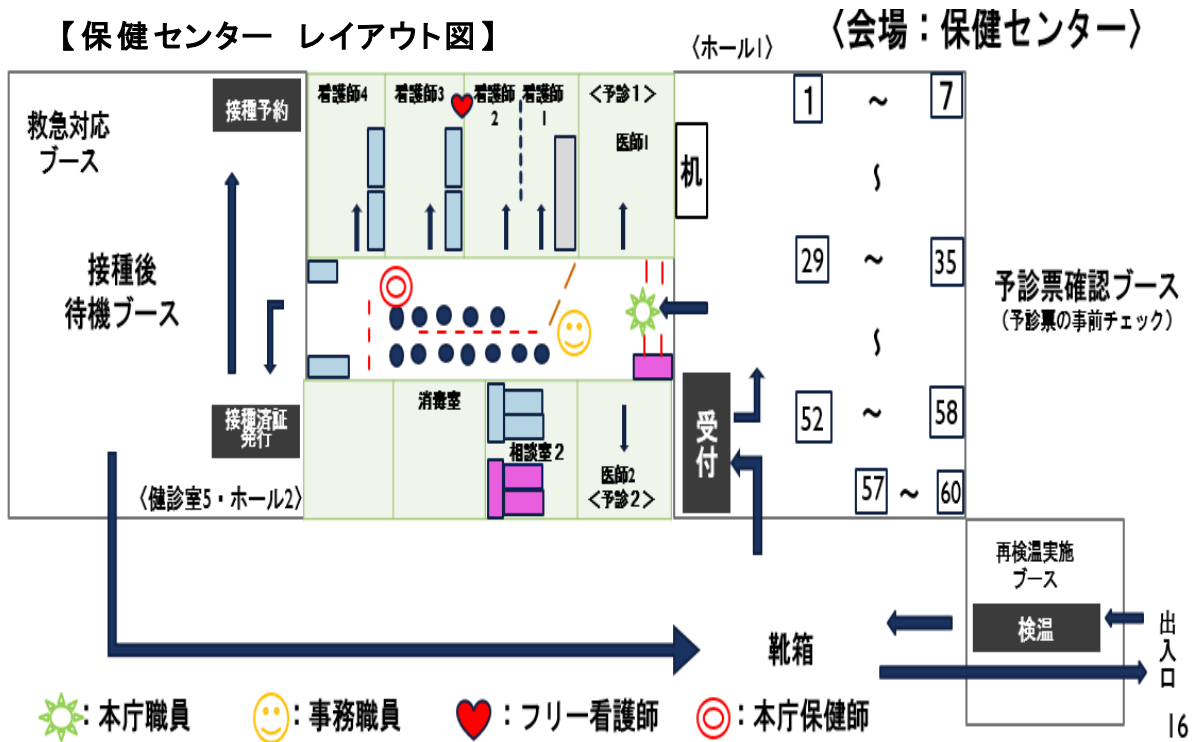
【保健センター　レイアウト図】

〈会場：保健センター〉

〈ホール1〉

救急対応ブース

接種予約

接種後待機ブース

接種済証発行

看護師4　看護師3　看護師2　看護師1　＜予診1＞

医師1

机

1 ～ 7

29 ～ 35

52 ～ 58

57 ～ 60

予診票確認ブース
（予診票の事前チェック）

消毒室

相談室2

医師2
＜予診2＞

受付

〈健診室5・ホール2〉

再検温実施ブース

検温

出入口

靴箱

：本庁職員　：事務職員　：フリー看護師　：本庁保健師

16